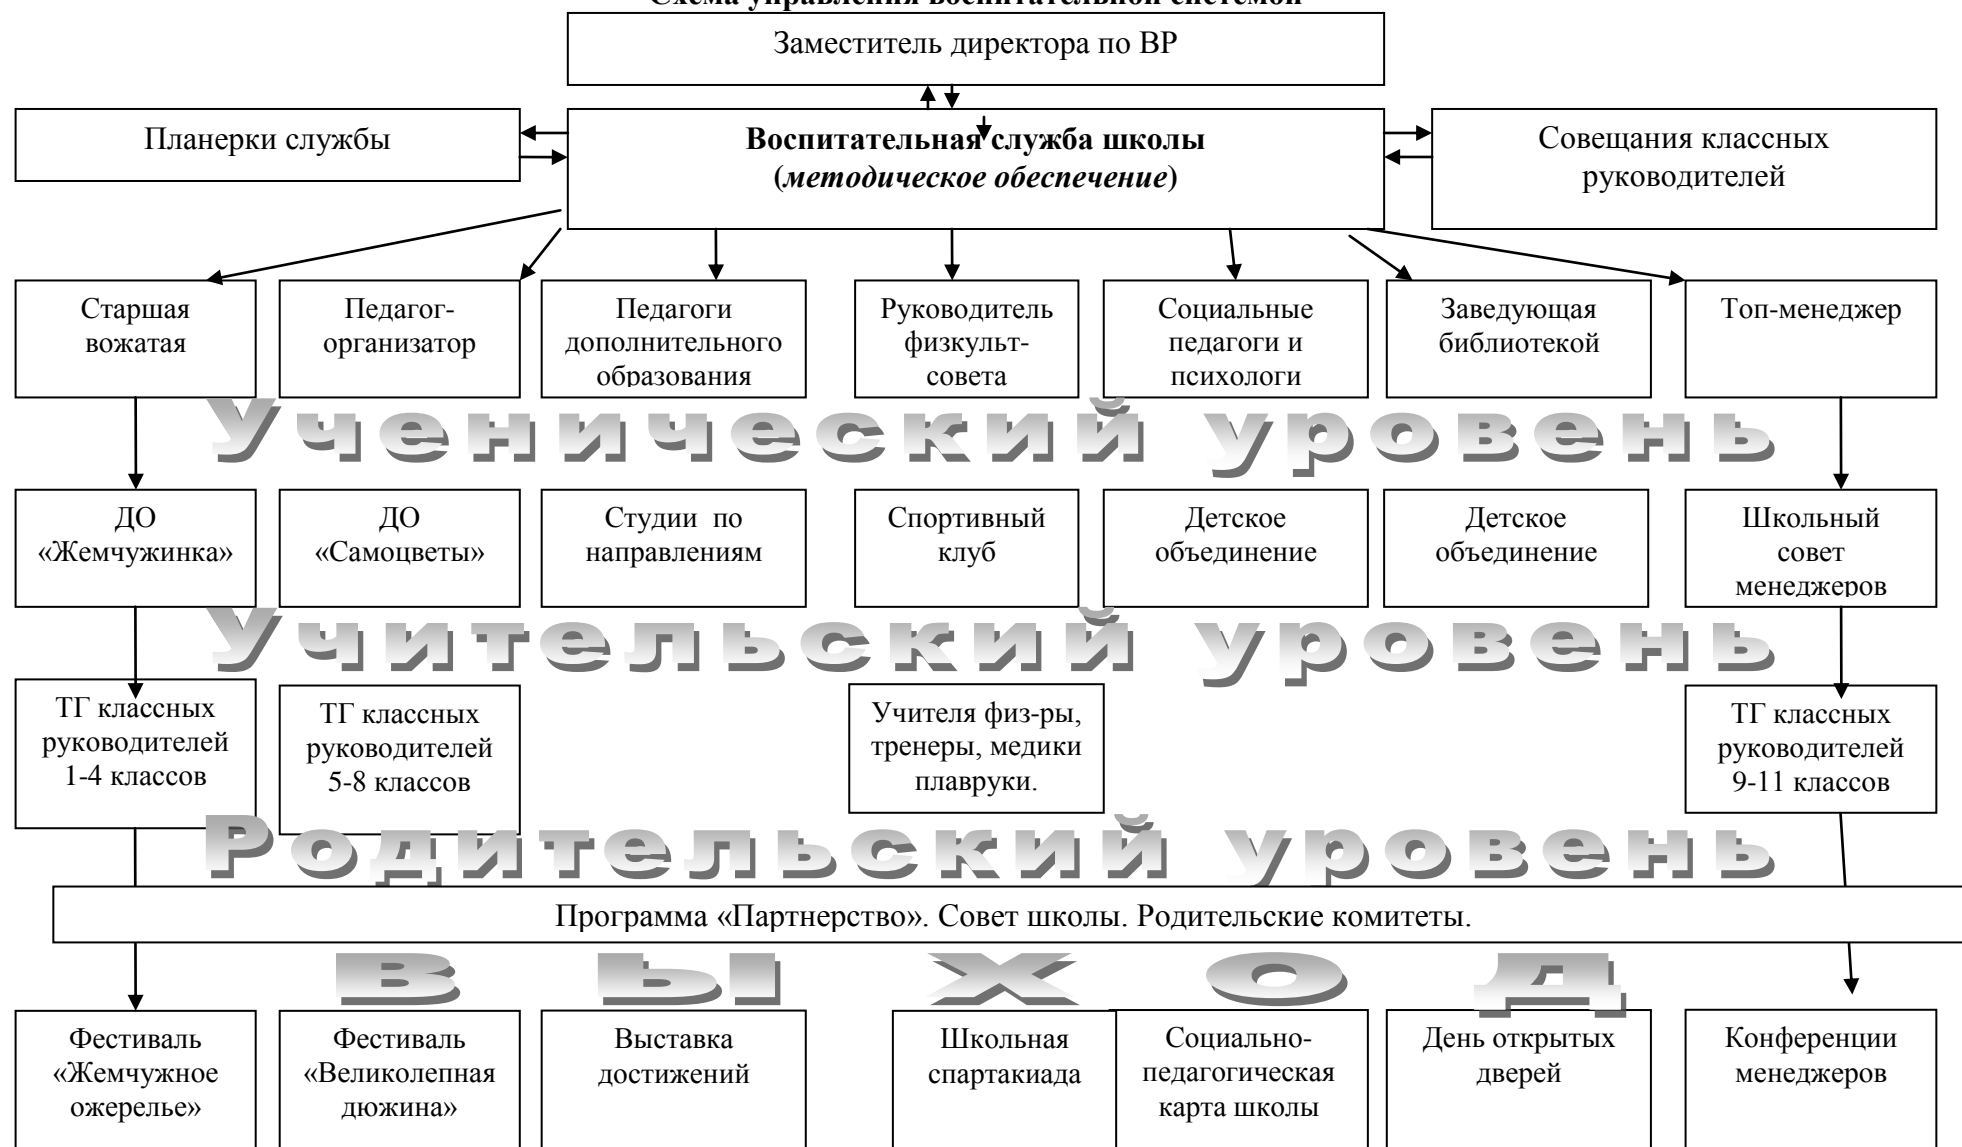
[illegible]

Заместитель директора по ВР

Планерки службы

**Воспитательная служба школы (*методическое обеспечение*)**

Совещания классных руководителей

Старшая вожатая

Педагог-организатор

Педагоги дополнительного образования

Руководитель физкульт-совета

Социальные педагоги и психологи

Заведующая библиотекой

Топ-менеджер

Ученический уровень

ДО «Жемчужинка»

ДО «Самоцветы»

Студии по направлениям

Спортивный клуб

Детское объединение

Детское объединение

Школьный совет менеджеров

Учительский уровень

ТГ классных руководителей 1-4 классов

ТГ классных руководителей 5-8 классов

Учителя физ-ры, тренеры, медики плавруки.

ТГ классных руководителей 9-11 классов

Родительский уровень

Программа «Партнерство». Совет школы. Родительские комитеты.

В Ы Х О Д

Фестиваль «Жемчужное ожерелье»

Фестиваль «Великолепная дюжина»

Выставка достижений

Школьная спартакиада

Социально-педагогическая карта школы

День открытых дверей

Конференции менеджеров